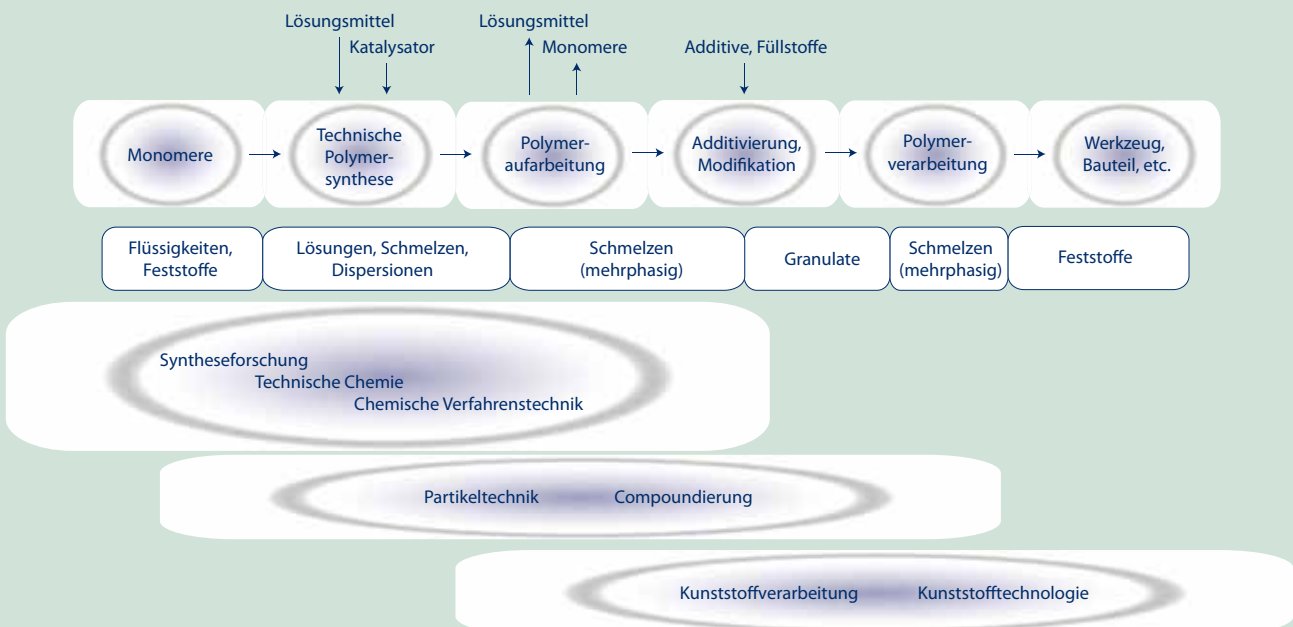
Lösungsmittel
Katalysator

Lösungsmittel
Monomere

Additive, Füllstoffe

Monomere

Technische Polymersynthese

Polymeraufarbeitung

Additivierung, Modifikation

Polymerverarbeitung

Werkzeug, Bauteil, etc.

Flüssigkeiten, Feststoffe

Lösungen, Schmelzen, Dispersionen

Schmelzen (mehrphasig)

Granulate

Schmelzen (mehrphasig)

Feststoffe

Syntheseforschung
Technische Chemie
Chemische Verfahrenstechnik

Partikeltechnik
Compoundierung

Kunststoffverarbeitung
Kunststofftechnologie